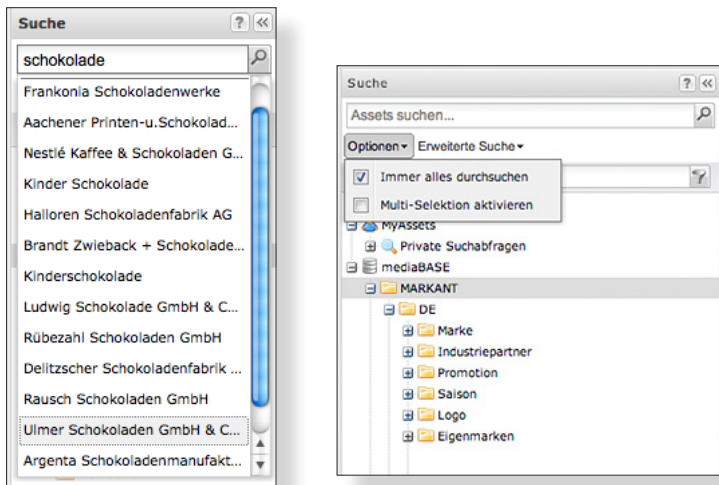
Suche
?
«
schokolade
Frankonia Schokoladenwerke
Aachener Printen-u.Schokolad...
Nestlé Kaffee & Schokoladen G...
Kinder Schokolade
Halloren Schokoladenfabrik AG
Brandt Zwieback + Schokolade...
Kinderschokolade
Ludwig Schokolade GmbH & C...
Rübezahl Schokoladen GmbH
Delitzscher Schokoladenfabrik ...
Rausch Schokoladen GmbH
Ulmer Schokoladen GmbH & C...
Argenta Schokoladenmanufakt...

Suche
?
«
Assets suchen...
Optionen
Erweiterte Suche
Immer alles durchsuchen
Multi-Selektion aktivieren
MyAssets
Private Suchabfragen
mediaBASE
MARKANT
DE
Marke
Industriepartner
Promotion
Saison
Logo
Eigenmarken